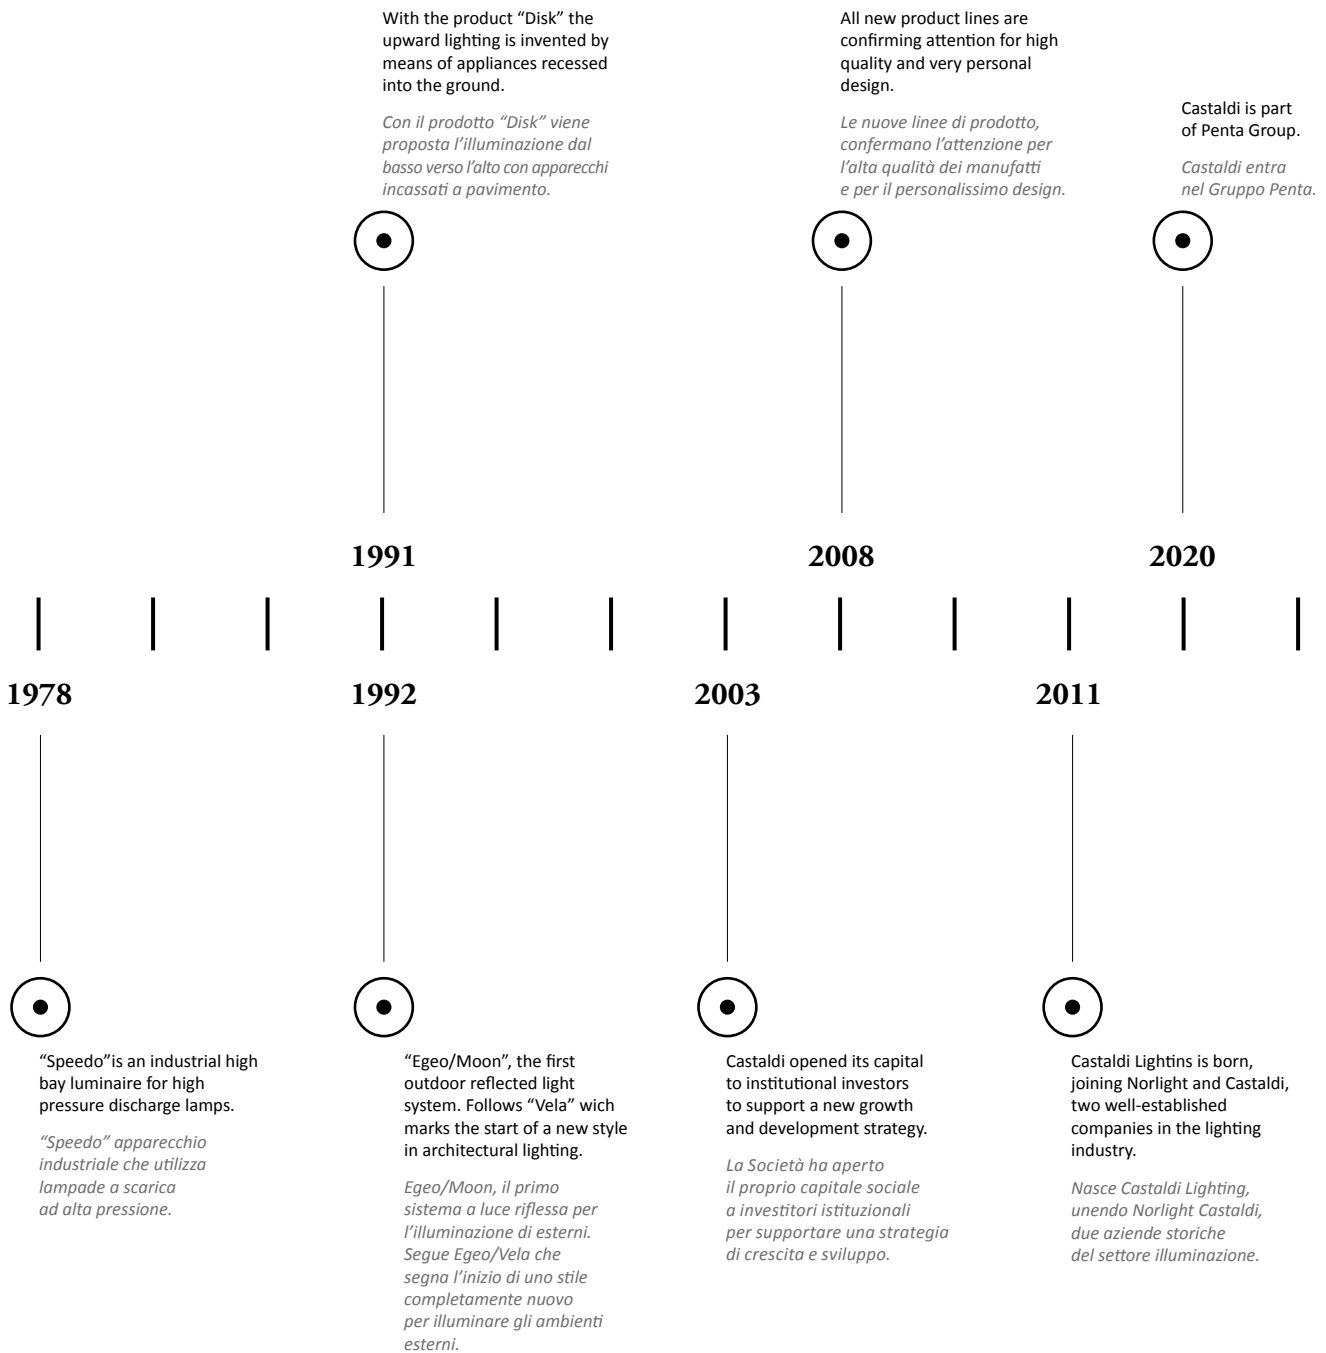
With the product “Disk” the upward lighting is invented by means of appliances recessed into the ground.

Con il prodotto “Disk” viene proposta l’illuminazione dal basso verso l’alto con apparecchi incassati a pavimento.

All new product lines are confirming attention for high quality and very personal design.

Le nuove linee di prodotto, confermano l’attenzione per l’alta qualità dei manufatti e per il personalissimo design.

Castaldi is part of Penta Group.

Castaldi entra nel Gruppo Penta.

1991

2008

2020

1978

1992

2003

2011

“Speedo”is an industrial high bay luminaire for high pressure discharge lamps.

“Speedo” apparecchio industriale che utilizza lampade a scarica ad alta pressione.

“Egeo/Moon”, the first outdoor reflected light system. Follows “Vela” wich marks the start of a new style in architectural lighting.

Egeo/Moon, il primo sistema a luce riflessa per l’illuminazione di esterni. Segue Egeo/Vela che segna l’inizio di uno stile completamente nuovo per illuminare gli ambienti esterni.

Castaldi opened its capital to institutional investors to support a new growth and development strategy.

La Società ha aperto il proprio capitale sociale a investitori istituzionali per supportare una strategia di crescita e sviluppo.

Castaldi Lightins is born, joining Norlight and Castaldi, two well-established companies in the lighting industry.

Nasce Castaldi Lighting, unendo Norlight Castaldi, due aziende storiche del settore illuminazione.